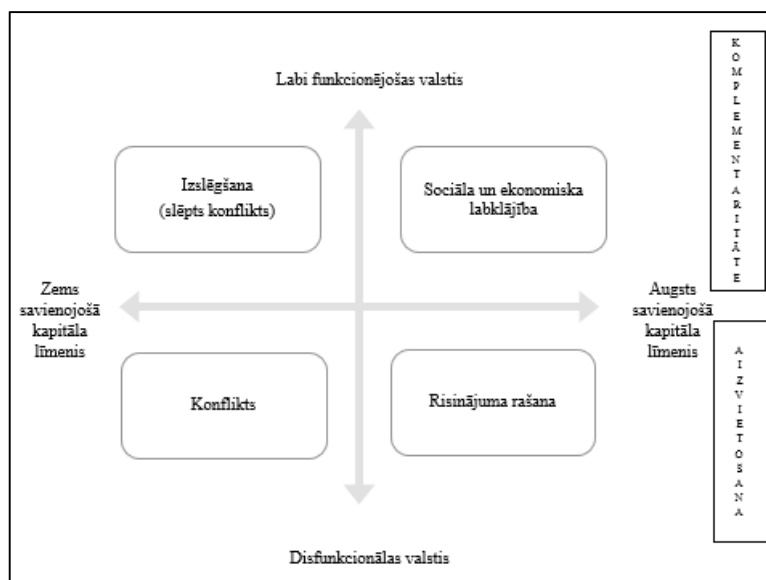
Labi funkcionējošas valstis

Izslēgšana (slēpts konflikts)

Sociāla un ekonomiska labklājība

K O M P L E M E N T A R I T Ā T E

Zems savienojošā kapitāla līmenis

Augsts savienojošā kapitāla līmenis

A I Z V I E T O Š A N A

Konflikts

Risinājuma rašana

Disfunkcionālas valstis